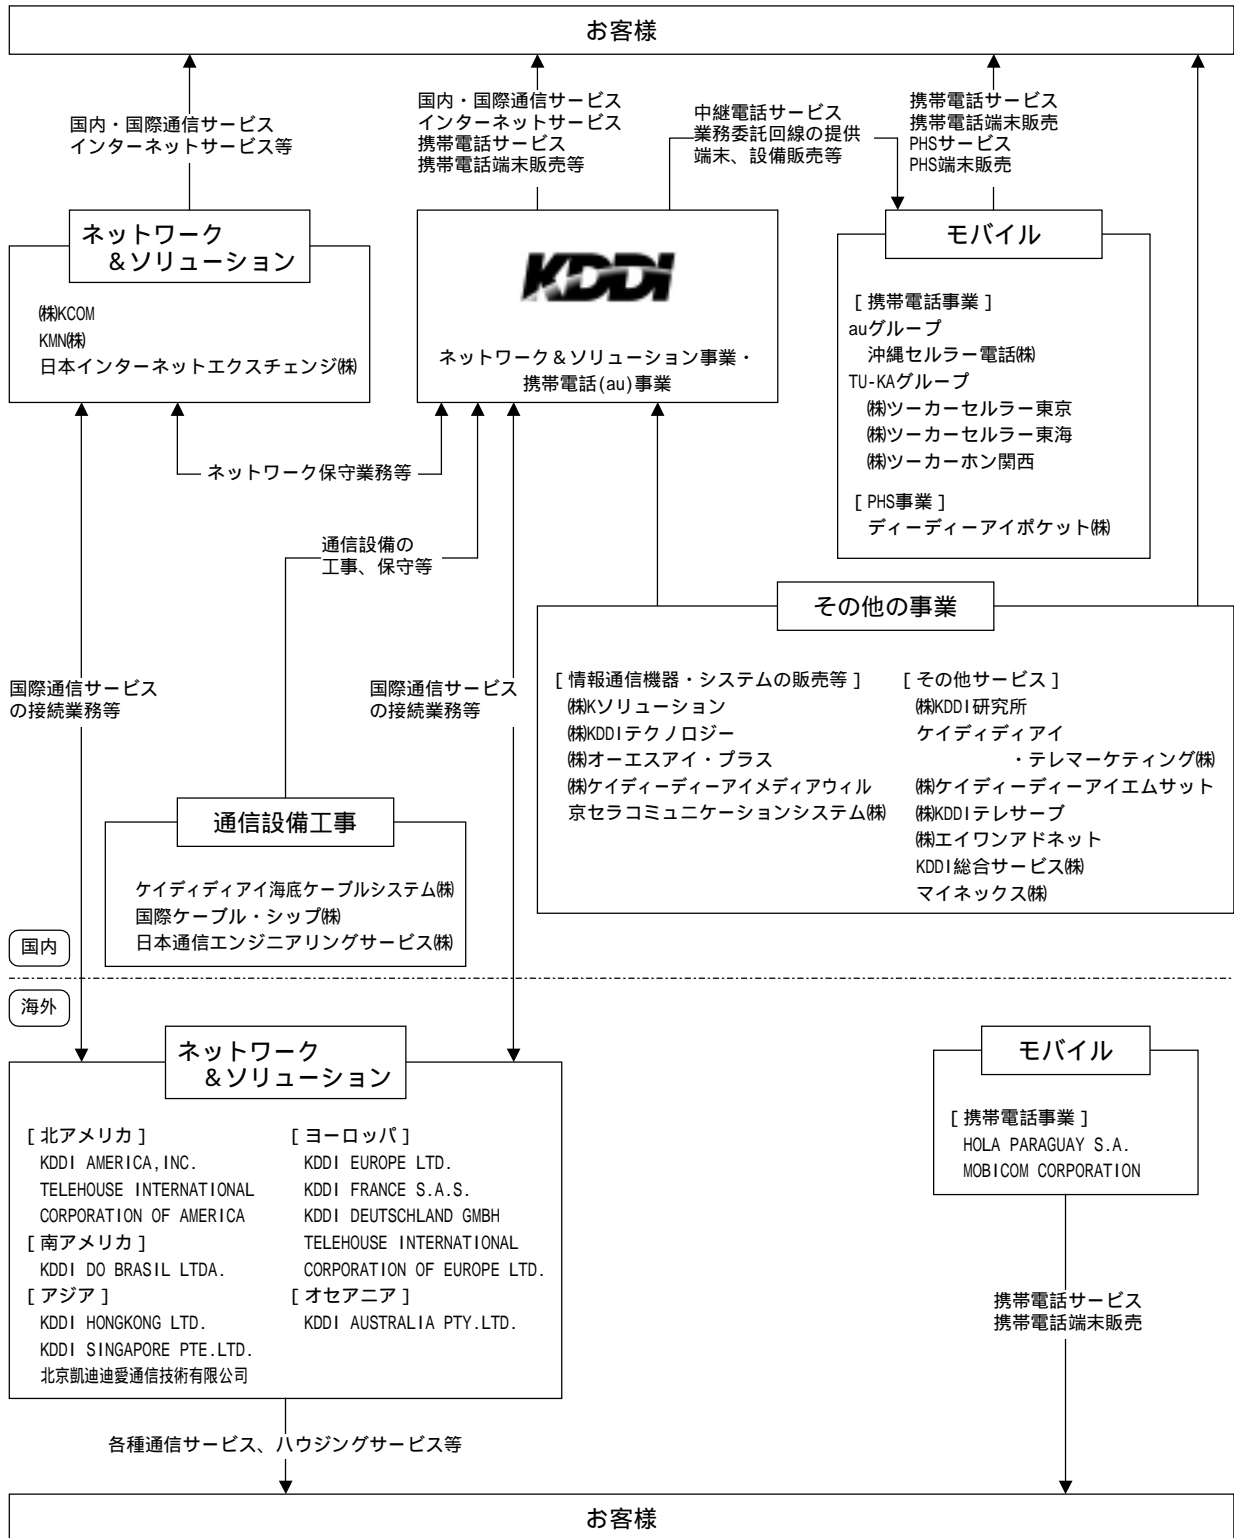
お客様

国内・国際通信サービス
インターネットサービス等

国内・国際通信サービス
インターネットサービス
携帯電話サービス
携帯電話端末販売等

中継電話サービス
業務委託回線の提供
端末、設備販売等

携帯電話サービス
携帯電話端末販売
PHSサービス
PHS端末販売

ネットワーク
&ソリューション

㈱KCOM
KMN㈱
日本インターネットエクスチェンジ㈱

KDDI

ネットワーク&ソリューション事業・
携帯電話(au)事業

モバイル

[ 携帯電話事業 ]
auグループ
沖縄セルラー電話㈱
TU-KAグループ
㈱ツーカーセルラー東京
㈱ツーカーセルラー東海
㈱ツーカーホン関西

[ PHS事業 ]
ディーディーアイポケット㈱

ネットワーク保守業務等

通信設備の
工事、保守等

その他の事業

国際通信サービス
の接続業務等

国際通信サービス
の接続業務等

[ 情報通信機器・システムの販売等 ]
㈱Kソリューション
㈱KDDIテクノロジー
㈱オーエスアイ・プラス
㈱ケイディーディーアイメディアウィル
京セラコミュニケーションシステム㈱

[ その他サービス ]
㈱KDDI研究所
ケイディディアイ
・テレマーケティング㈱
㈱ケイディーディーアイエムサット
㈱KDDIテレサーブ
㈱エイワンアドネット
KDDI総合サービス㈱
マイネックス㈱

通信設備工事

ケイディディアイ海底ケーブルシステム㈱
国際ケーブル・シップ㈱
日本通信エンジニアリングサービス㈱

国内

海外

ネットワーク
&ソリューション

[ 北アメリカ ]
KDDI AMERICA,INC.
TELEHOUSE INTERNATIONAL
CORPORATION OF AMERICA
[ 南アメリカ ]
KDDI DO BRASIL LTDA.
[ アジア ]
KDDI HONGKONG LTD.
KDDI SINGAPORE PTE.LTD.
北京凱迪迪愛通信技術有限公司

[ ヨーロッパ ]
KDDI EUROPE LTD.
KDDI FRANCE S.A.S.
KDDI DEUTSCHLAND GMBH
TELEHOUSE INTERNATIONAL
CORPORATION OF EUROPE LTD.
[ オセアニア ]
KDDI AUSTRALIA PTY.LTD.

モバイル

[ 携帯電話事業 ]
HOLA PARAGUAY S.A.
MOBICOM CORPORATION

携帯電話サービス
携帯電話端末販売

各種通信サービス、ハウジングサービス等

お客様